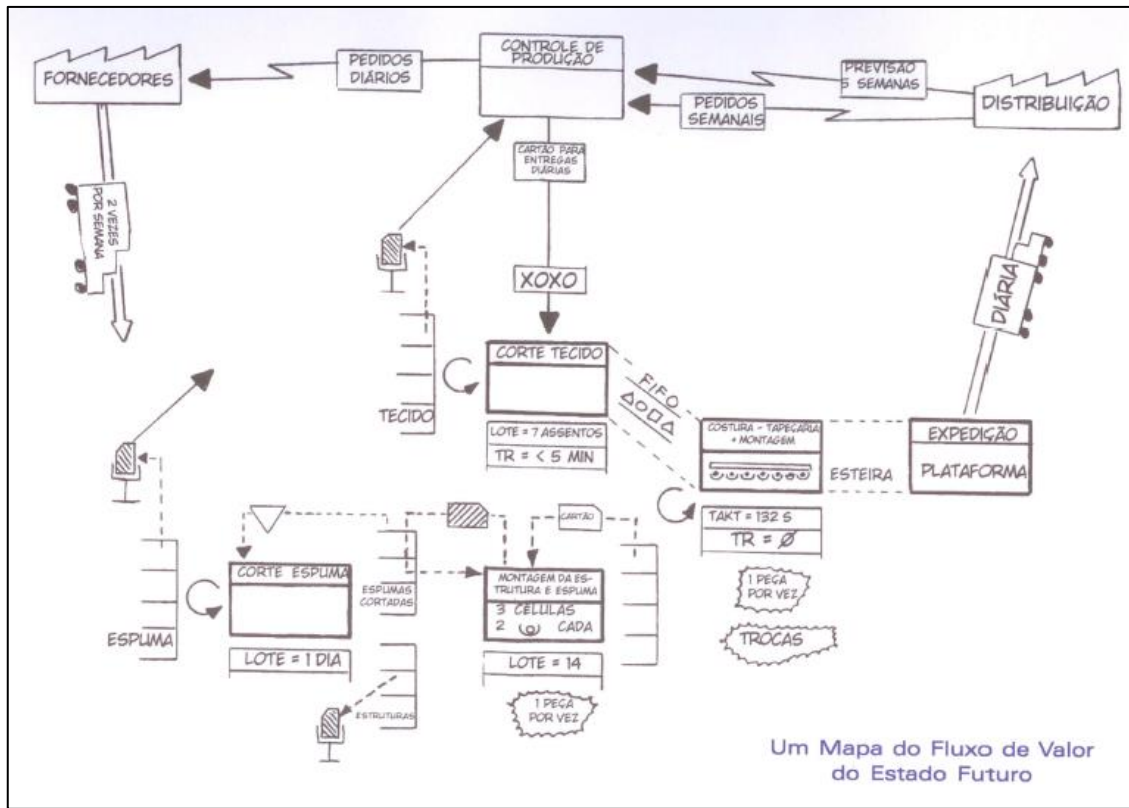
FORNECEDORES

PEDIDOS DIÁRIOS

CONTROLE DE PRODUÇÃO

PREVISÃO 5 SEMANAS

PEDIDOS SEMANAIS

DISTRIBUIÇÃO

2 VEZES POR SEMANA

CARTÃO PARA ENTREGAS DIÁRIAS

XOXO

DIÁRIA

CORTE TECIDO

TECIDO

FIFO

LOTE = 7 ASSENTOS

TR = < 5 MIN

COSTURA - TAPEÇARIA + MONTAGEM

ESTEIRA

EXPEDIÇÃO

PLATAFORMA

TAKT = 132 S

TR = Ø

1 PEÇA POR VEZ

TROCAS

CARTÃO

CORTE ESPUMA

ESPUMAS CORTADAS

MONTAGEM DA ESTRUTURA E ESPUMA

3 CÉLULAS

2 CADA

ESPUMA

LOTE = 1 DIA

LOTE = 14

ESTRUTURAS

1 PEÇA POR VEZ

Um Mapa do Fluxo de Valor do Estado Futuro